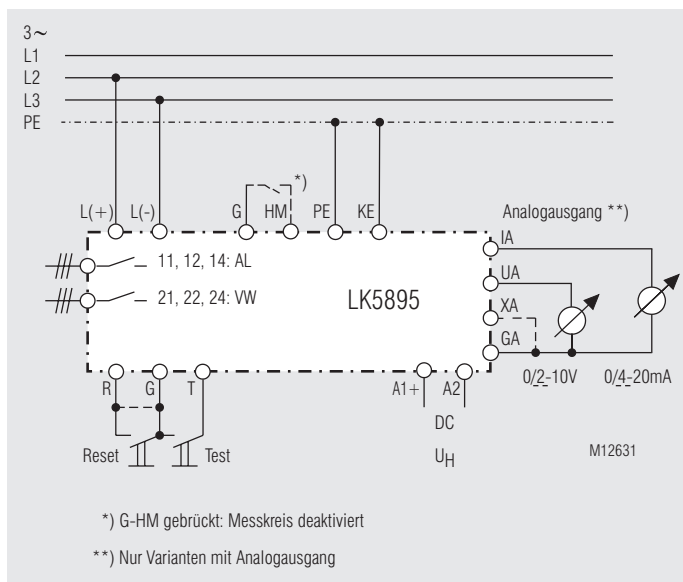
3~
L1
L2
L3
PE

*)
L(+) L(-) G HM PE KE
Analogausgang **)
IA
UA
XA
GA
11, 12, 14: AL
21, 22, 24: VW
LK5895
R G T
A1+ A2
DC
$U_H$
0/2-10V 0/4-20mA
Reset Test
M12631

*) G-HM gebrückt: Messkreis deaktiviert

**) Nur Varianten mit Analogausgang